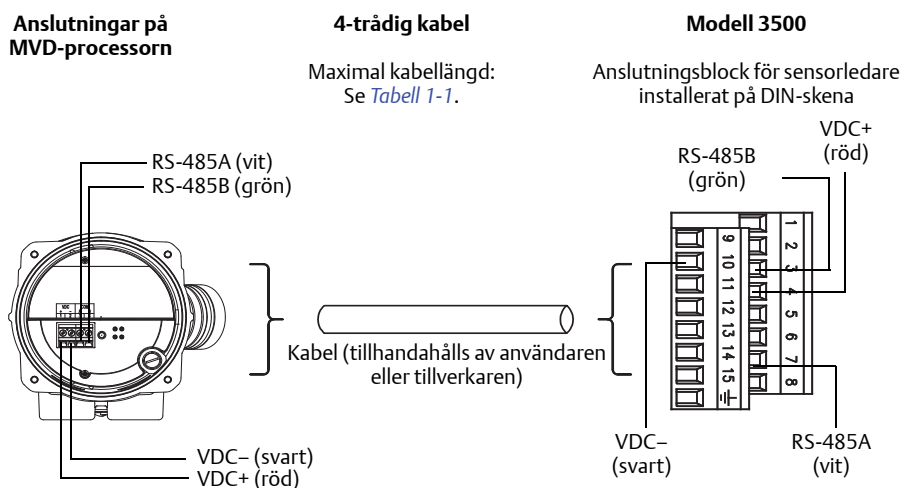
Anslutningar på MVD-processorn

4-trådig kabel

Maximal kabellängd: Se Tabell 1-1.

Modell 3500

Anslutningsblock för sensorledare installerat på DIN-skena

RS-485A (vit)
RS-485B (grön)

VDC RS485

VDC– (svart)
VDC+ (röd)

Kabel (tillhandahålls av användaren eller tillverkaren)

RS-485B (grön)

VDC+ (röd)

1 2 3 4 5 6 7 8

9 10 11 12 13 14 15 ⏚

VDC– (svart)

RS-485A (vit)